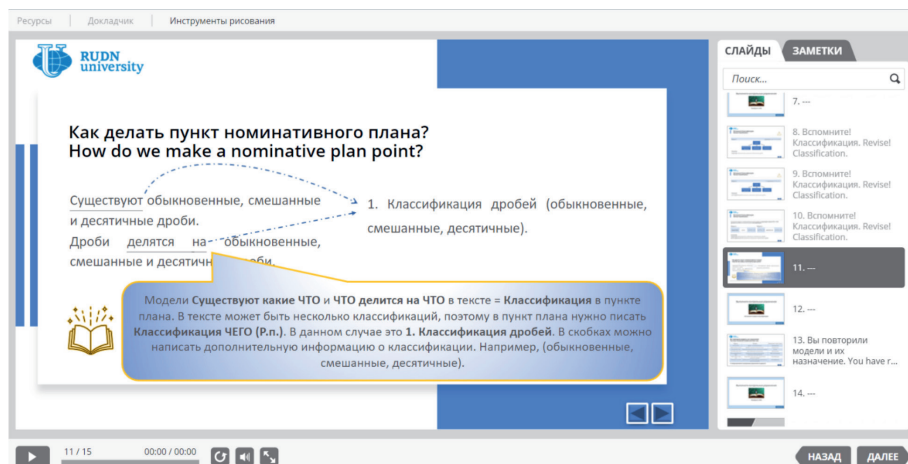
Ресурсы | Докладчик | Инструменты рисования

RUDN university

Как делать пункт номинативного плана?
How do we make a nominative plan point?

Существуют обыкновенные, смешанные и десятичные дроби.
Дроби делятся на обыкновенные, смешанные и десятичн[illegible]оби.

1. Классификация дробей (обыкновенные, смешанные, десятичные).

Модели **Существуют какие ЧТО** и **ЧТО делится на ЧТО** в тексте = **Классификация** в пункте плана. В тексте может быть несколько классификаций, поэтому в пункт плана нужно писать **Классификация ЧЕГО (Р.п.)**. В данном случае это **1. Классификация дробей**. В скобках можно написать дополнительную информацию о классификации. Например, (обыкновенные, смешанные, десятичные).

СЛАЙДЫ | ЗАМЕТКИ

Поиск...

7. ---

8. Вспомните! Классификация. Revise! Classification.

9. Вспомните! Классификация. Revise! Classification.

10. Вспомните! Классификация. Revise! Classification.

11. ---

12. ---

13. Вы повторили модели и их назначение. You have r...

14. ---

11 / 15 00:00 / 00:00

НАЗАД ДАЛЕЕ